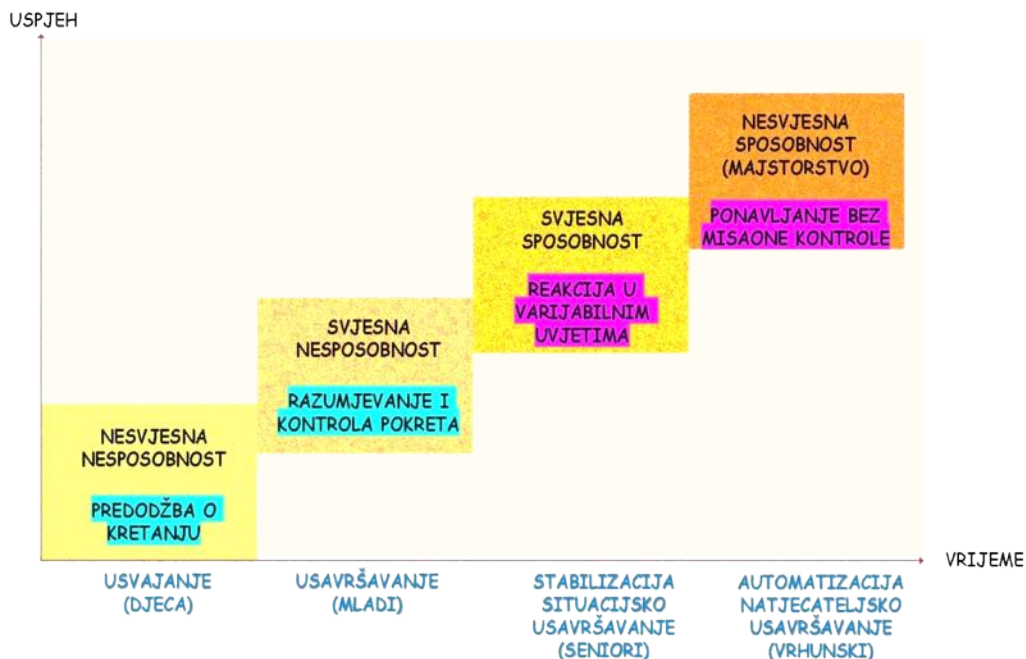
USPJEH

NESVJESNA SPOSOBNOST (MAJSTORSTVO)

PONAVLJANJE BEZ MISAONE KONTROLE

SVJESNA SPOSOBNOST

REAKCIJA U VARIJABILNIM UVJETIMA

SVJESNA NESPOSOBNOST

RAZUMJEVANJE I KONTROLA POKRETA

NESVJESNA NESPOSOBNOST

PREDODŽBA O KRETANJU

VRIJEME

USVAJANJE (DJECA)

USAVRŠAVANJE (MLADI)

STABILIZACIJA SITUACIJSKO USAVRŠAVANJE (SENIORI)

AUTOMATIZACIJA NATJECATELJSKO USAVRŠAVANJE (VRHUNSKI)